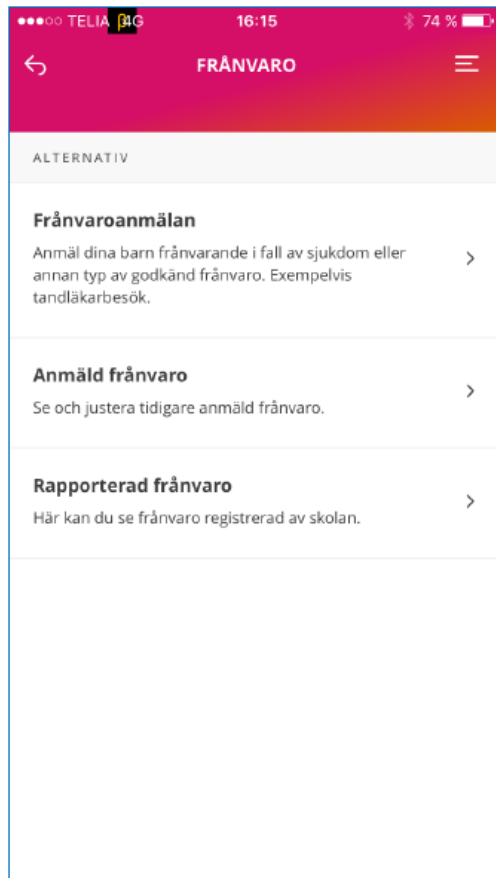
●●●○○ TELIA 4G 16:15 74 %

FRÅNVARO

ALTERNATIV

Frånvaroanmälan
Anmäl dina barn frånvarande i fall av sjukdom eller annan typ av godkänd frånvaro. Exempelvis tandläkarbesök.

Anmäld frånvaro
Se och justera tidigare anmäld frånvaro.

Rapporterad frånvaro
Här kan du se frånvaro registrerad av skolan.